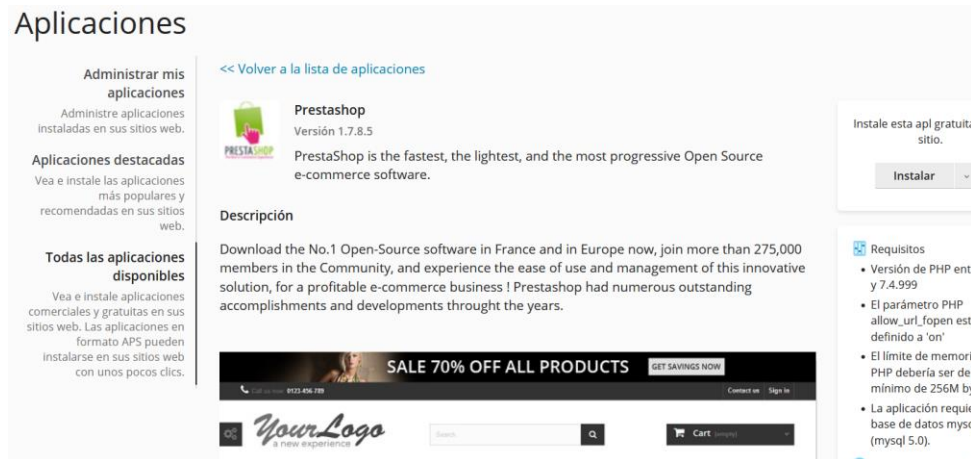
Aplicaciones

Administrar mis aplicaciones
Administre aplicaciones instaladas en sus sitios web.

Aplicaciones destacadas
Vea e instale las aplicaciones más populares y recomendadas en sus sitios web.

Todas las aplicaciones disponibles
Vea e instale aplicaciones comerciales y gratuitas en sus sitios web. Las aplicaciones en formato APS pueden instalarse en sus sitios web con unos pocos clics.

<< Volver a la lista de aplicaciones

PRESTASHOP

Prestashop
Versión 1.7.8.5
PrestaShop is the fastest, the lightest, and the most progressive Open Source e-commerce software.

Descripción

Download the No.1 Open-Source software in France and in Europe now, join more than 275,000 members in the Community, and experience the ease of use and management of this innovative solution, for a profitable e-commerce business ! Prestashop had numerous outstanding accomplishments and developments throught the years.

SALE 70% OFF ALL PRODUCTS GET SAVINGS NOW
Call us now: 0123-456-789 Contact us Sign in
YourLogo a new experience
Search
Cart (empty)

Instale esta apl gratuita sitio.
Instalar

Requisitos
• Versión de PHP ent y 7.4.999
• El parámetro PHP allow_url_fopen est definido a 'on'
• El límite de memori PHP debería ser de mínimo de 256M by
• La aplicación requie base de datos myso (mysql 5.0).